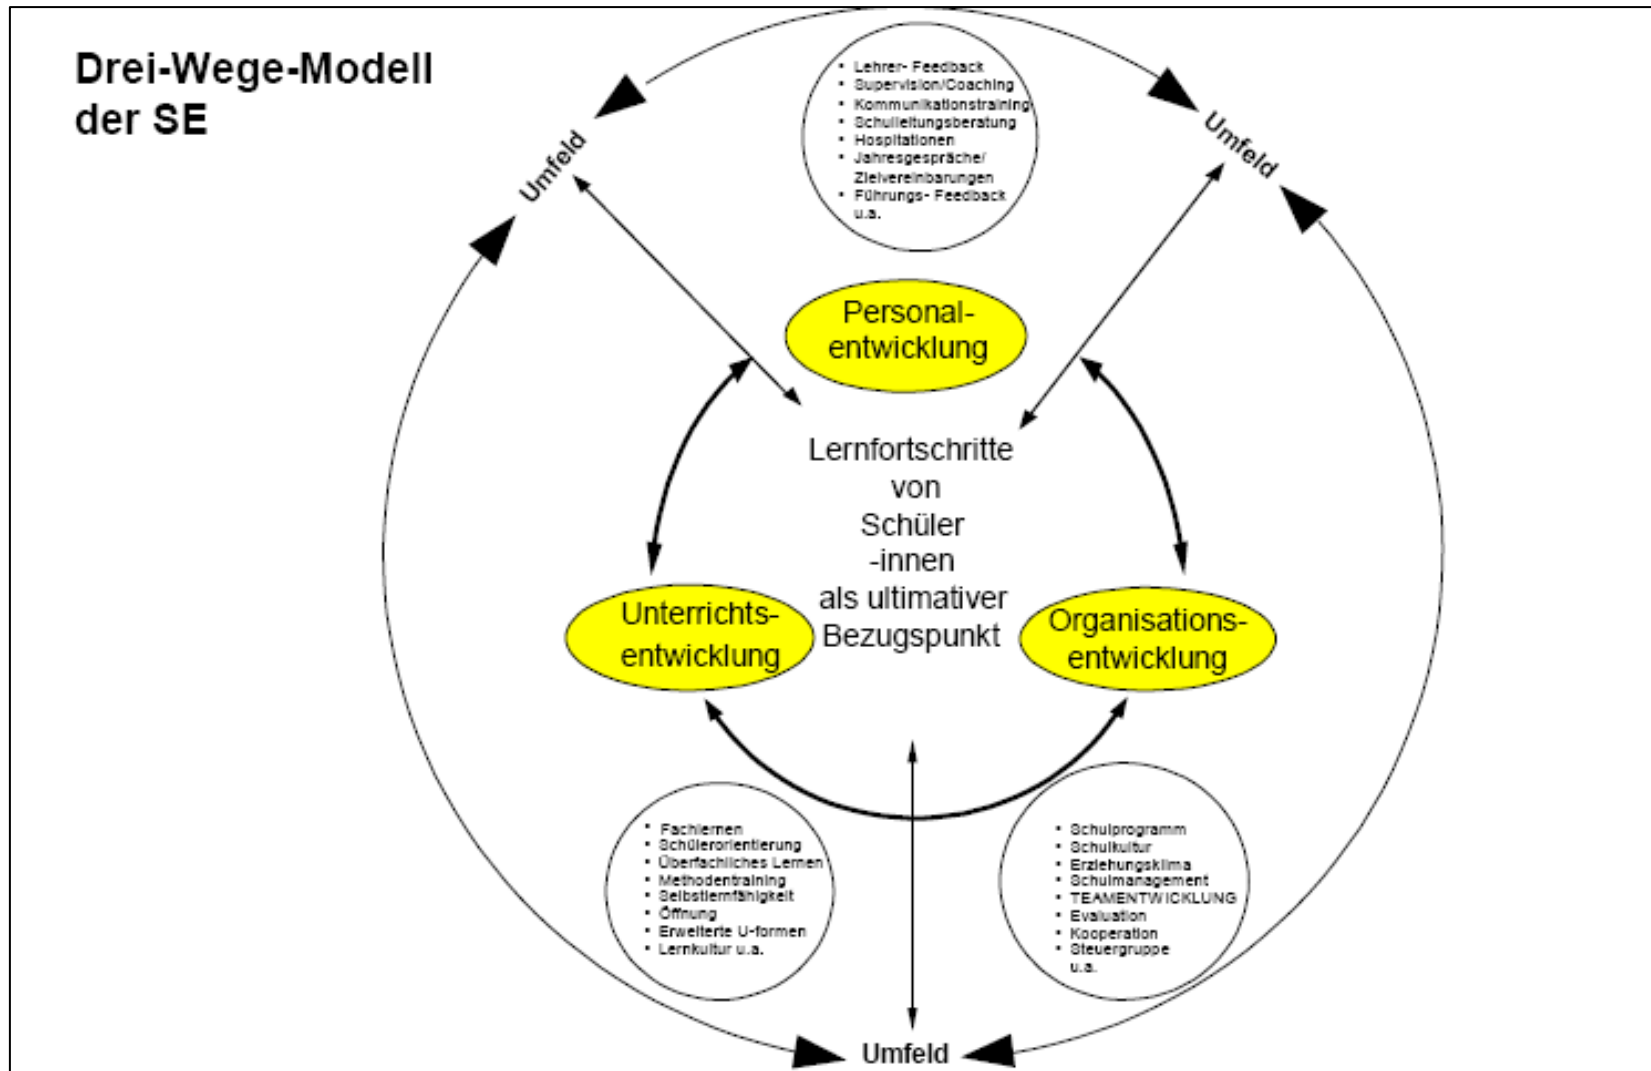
Drei-Wege-Modell der SE

Umfeld

- Lehrer- Feedback
- Supervision/Coaching
- Kommunikationstraining
- Schulleitungsberatung
- Hospitationen
- Jahresgespräche/ Zielvereinbarungen
- Führungs- Feedback u.a.

Umfeld

Personal-entwicklung

Lernfortschritte von Schüler -innen als ultimativer Bezugspunkt

Unterrichts-entwicklung

Organisations-entwicklung

- Fachlernen
- Schülerorientierung
- Überfachliches Lernen
- Methodentraining
- Selbstlernfähigkeit
- Öffnung
- Erweiterte U-formen
- Lernkultur u.a.

- Schulprogramm
- Schulkultur
- Erziehungsklima
- Schulmanagement
- TEAMENTWICKLUNG
- Evaluation
- Kooperation
- Steuergruppe u.a.

Umfeld